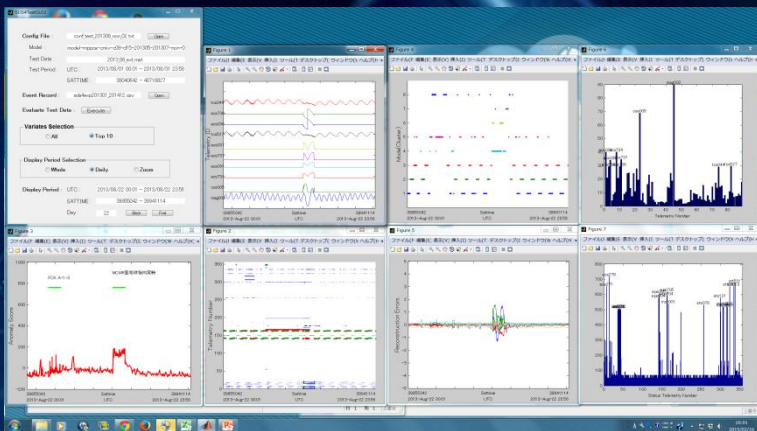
Config File
conf_test_201308.csv (2).txt
Open
Model
model=nppca+cnk=+d8=d5=201305-201307-mo=0
Test Data
2013/08_evt.mat
Test Period
UTC
2013/08/01 00:01 ~ 2013/08/29 23:58
SATTIME
Event Record
Open
Evaluate Test Data
Execute
Variates Selection
All
Top 10
Display Period Selection
Whole
Daily
Zoom
Display Period
UTC
2013/08/22 00:01 ~ 2013/08/22 23:58
SATTIME
Day
22
Back
Fwd

Figure 1
ファイル(F) 編集(E) 表示(V) 挿入(I) ツール(T) デスクトップ(D) ウィンドウ(W) ヘルプ(H)
Telemetry
Sattime
UTC
2013-Aug-22 00:01
2013-Aug-22 23:58

Figure 4
ファイル(F) 編集(E) 表示(V) 挿入(I) ツール(T) デスクトップ(D) ウィンドウ(W) ヘルプ(H)
Mode(Cluster)
Sattime
UTC
2013-Aug-22 00:01
2013-Aug-22 23:58

Figure 6
ファイル(F) 編集(E) 表示(V) 挿入(I) ツール(T) デスクトップ(D) ウィンドウ(W) ヘルプ(H)
Telemetry Number

Figure 3
ファイル(F) 編集(E) 表示(V) 挿入(I) ツール(T) デスクトップ(D) ウィンドウ(W) ヘルプ(H)
Anomaly Score
Sattime
UTC
2013-Aug-22 00:01
2013-Aug-22 23:58

Figure 2
ファイル(F) 編集(E) 表示(V) 挿入(I) ツール(T) デスクトップ(D) ウィンドウ(W) ヘルプ(H)
Telemetry Number
Sattime
UTC
2013-Aug-22 00:01
2013-Aug-22 23:58

Figure 5
ファイル(F) 編集(E) 表示(V) 挿入(I) ツール(T) デスクトップ(D) ウィンドウ(W) ヘルプ(H)
Reconstruction Errors
Sattime
UTC
2013-Aug-22 00:01
2013-Aug-22 23:58

Figure 7
ファイル(F) 編集(E) 表示(V) 挿入(I) ツール(T) デスクトップ(D) ウィンドウ(W) ヘルプ(H)
Status Telemetry Number